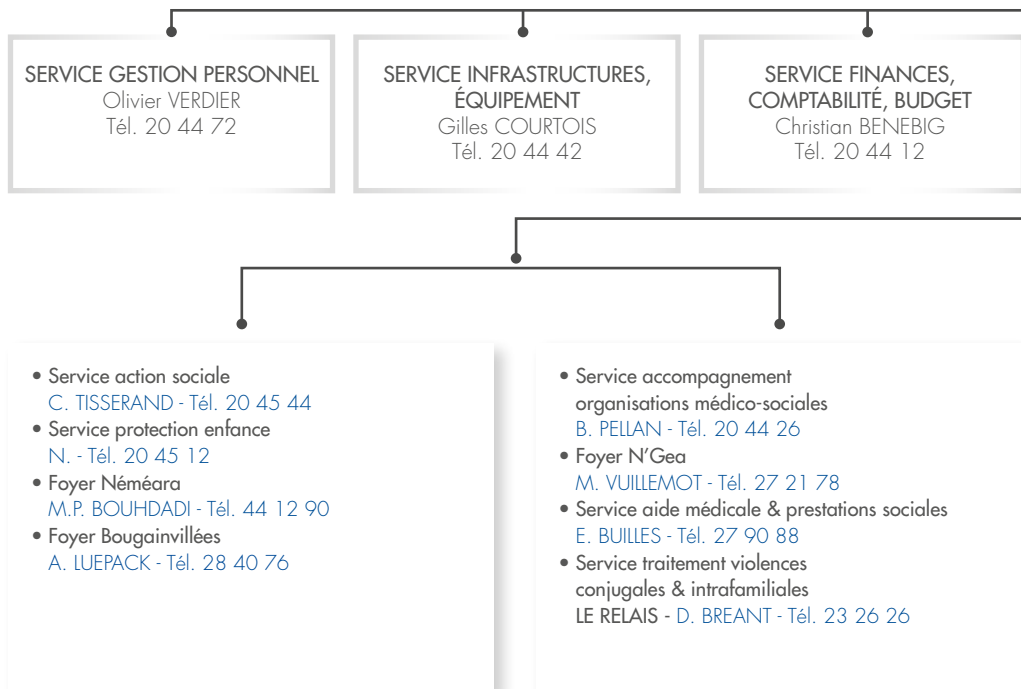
SERVICE GESTION PERSONNEL
Olivier VERDIER
Tél. 20 44 72

SERVICE INFRASTRUCTURES, ÉQUIPEMENT
Gilles COURTOIS
Tél. 20 44 42

SERVICE FINANCES, COMPTABILITÉ, BUDGET
Christian BENEBIG
Tél. 20 44 12

• Service action sociale
C. TISSERAND - Tél. 20 45 44
• Service protection enfance
N. - Tél. 20 45 12
• Foyer Néméara
M.P. BOUHDADI - Tél. 44 12 90
• Foyer Bougainvillées
A. LUEPACK - Tél. 28 40 76

• Service accompagnement organisations médico-sociales
B. PELLAN - Tél. 20 44 26
• Foyer N'Gea
M. VUILLEMOT - Tél. 27 21 78
• Service aide médicale & prestations sociales
E. BUILLES - Tél. 27 90 88
• Service traitement violences conjugales & intrafamiliales
LE RELAIS - D. BREANT - Tél. 23 26 26